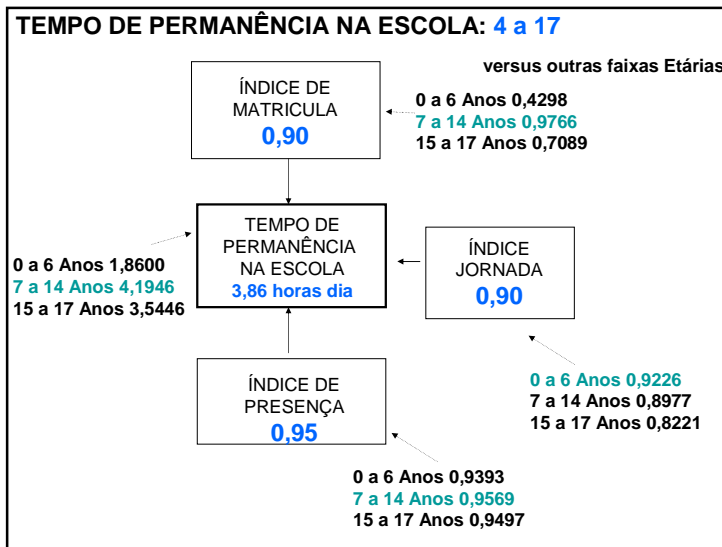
TEMPO DE PERMANÊNCIA NA ESCOLA: 4 a 17

versus outras faixas Etárias

ÍNDICE DE MATRICULA
0,90

0 a 6 Anos 0,4298
7 a 14 Anos 0,9766
15 a 17 Anos 0,7089

0 a 6 Anos 1,8600
7 a 14 Anos 4,1946
15 a 17 Anos 3,5446

TEMPO DE PERMANÊNCIA NA ESCOLA
3,86 horas dia

ÍNDICE JORNADA
0,90

ÍNDICE DE PRESENÇA
0,95

0 a 6 Anos 0,9226
7 a 14 Anos 0,8977
15 a 17 Anos 0,8221

0 a 6 Anos 0,9393
7 a 14 Anos 0,9569
15 a 17 Anos 0,9497